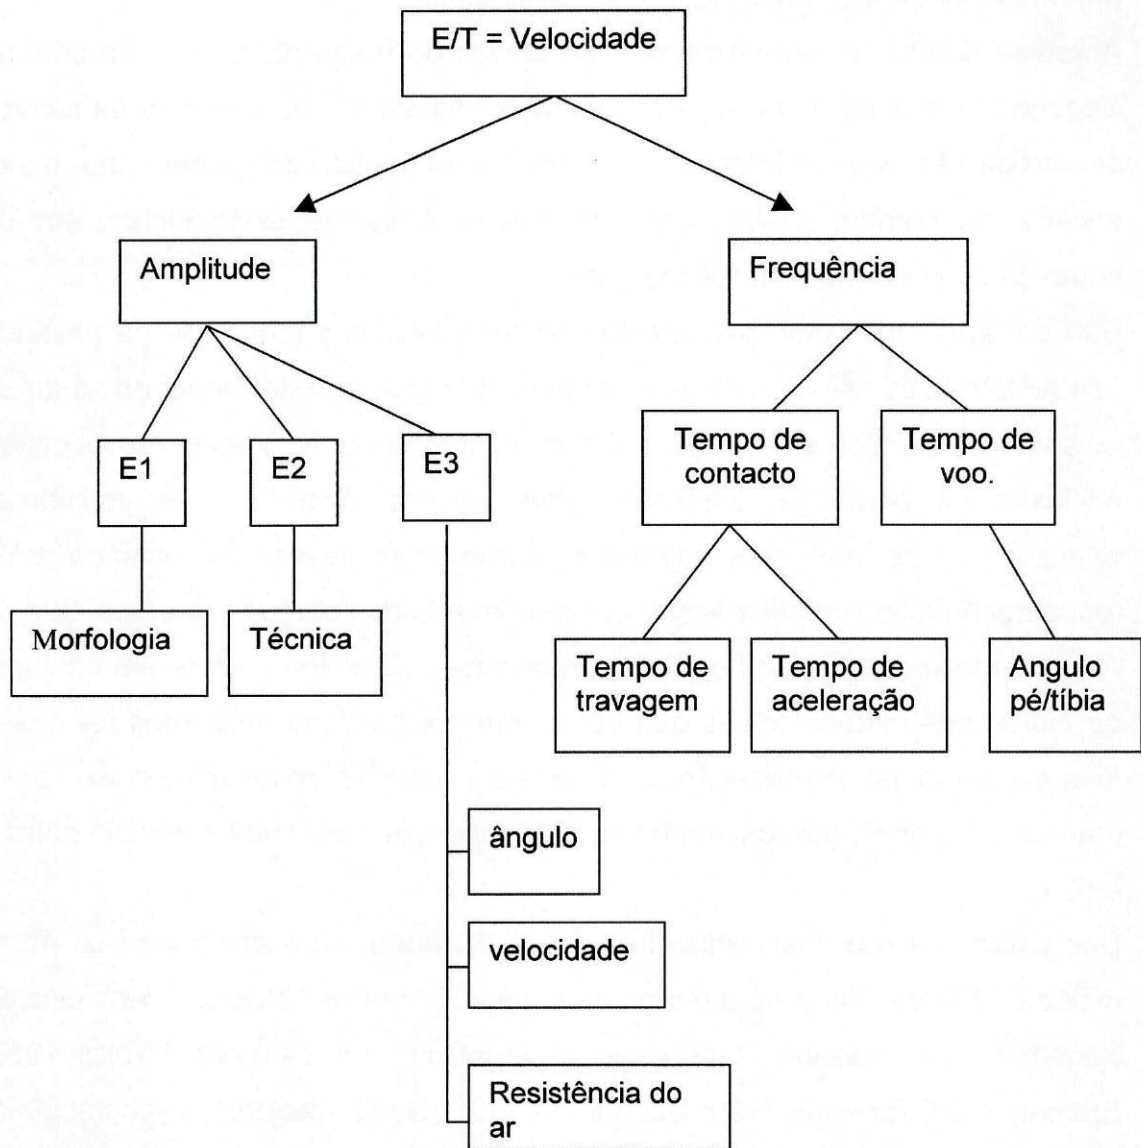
E/T = Velocidade

Amplitude

Frequência

E1

E2

E3

Tempo de contacto

Tempo de voo.

Morfologia

Técnica

Tempo de travagem

Tempo de aceleração

Angulo pé/tíbia

ângulo

velocidade

Resistência do ar